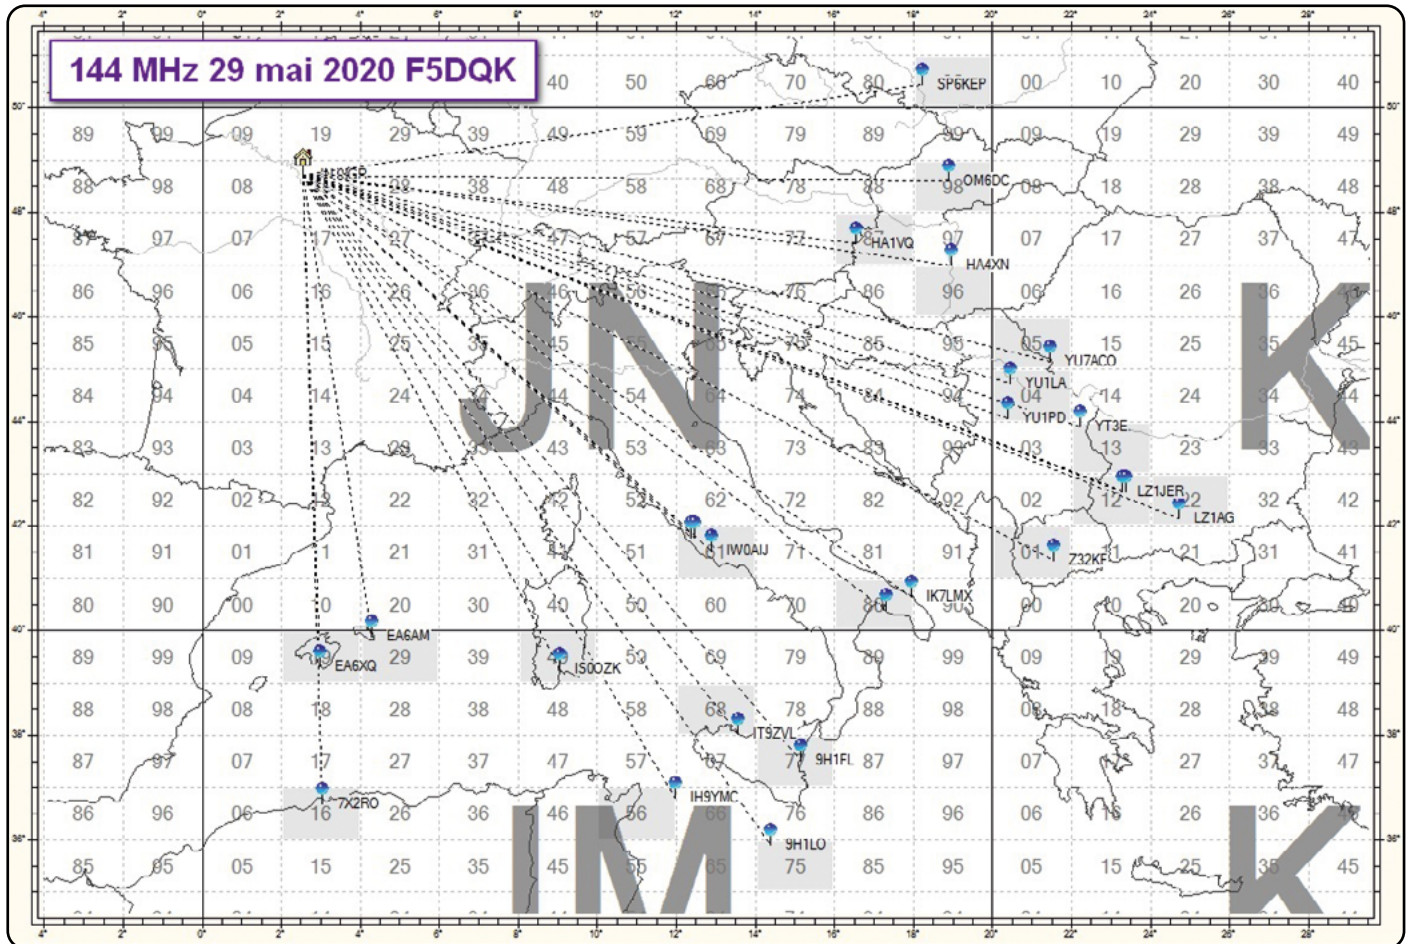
144 MHz 29 mai 2020 F5DQK

SP6KEP
OM6DC
HA1VQ
HA4XN
YU7ACO
YU1LA
YU1PD
YT3E
LZ1JER
LZ1AG
Z32KF
IW0AIJ
IK7LMX
EA6AM
EA6XQ
IS0OZK
IT9ZVL
9H1FL
IH9YMC
9H1LO
7X2RO

JN
KN
IM
KM

40 50 60 70 80 90 00 10 20 30 40
89 99 09 19 29 39 49 59 69 79 89 99 09 19 29 39 49
88 98 08 18 28 38 48 58 68 78 88 98 08 18 28 38 48
87 97 07 17 27 37 47 57 67 77 87 97 07 17 27 37 47
86 96 06 16 26 36 46 56 66 76 86 96 06 16 26 36 46
85 95 05 15 25 35 45 55 65 75 85 95 05 15 25 35 45
84 94 04 14 24 34 44 54 64 74 84 94 04 14 24 34 44
83 93 03 13 23 33 43 53 63 73 83 93 03 13 23 33 43
82 92 02 12 22 32 42 52 62 72 82 92 02 12 22 32 42
81 91 01 11 21 31 41 51 61 71 81 91 01 11 21 31 41
80 90 00 10 20 30 40 50 60 70 80 90 00 10 20 30 40
89 99 09 19 29 39 49 59 69 79 89 99 09 19 29 39 49
88 98 08 18 28 38 48 58 68 78 88 98 08 18 28 38 48
87 97 07 17 27 37 47 57 67 77 87 97 07 17 27 37 47
86 96 06 16 26 36 46 56 66 76 86 96 06 16 26 36 46
85 95 05 15 25 35 45 55 65 75 85 95 05 15 25 35 45

4° 2° 0° 2° 4° 6° 8° 10° 12° 14° 16° 18° 20° 22° 24° 26° 28°
50° 48° 46° 44° 42° 40° 38° 36°